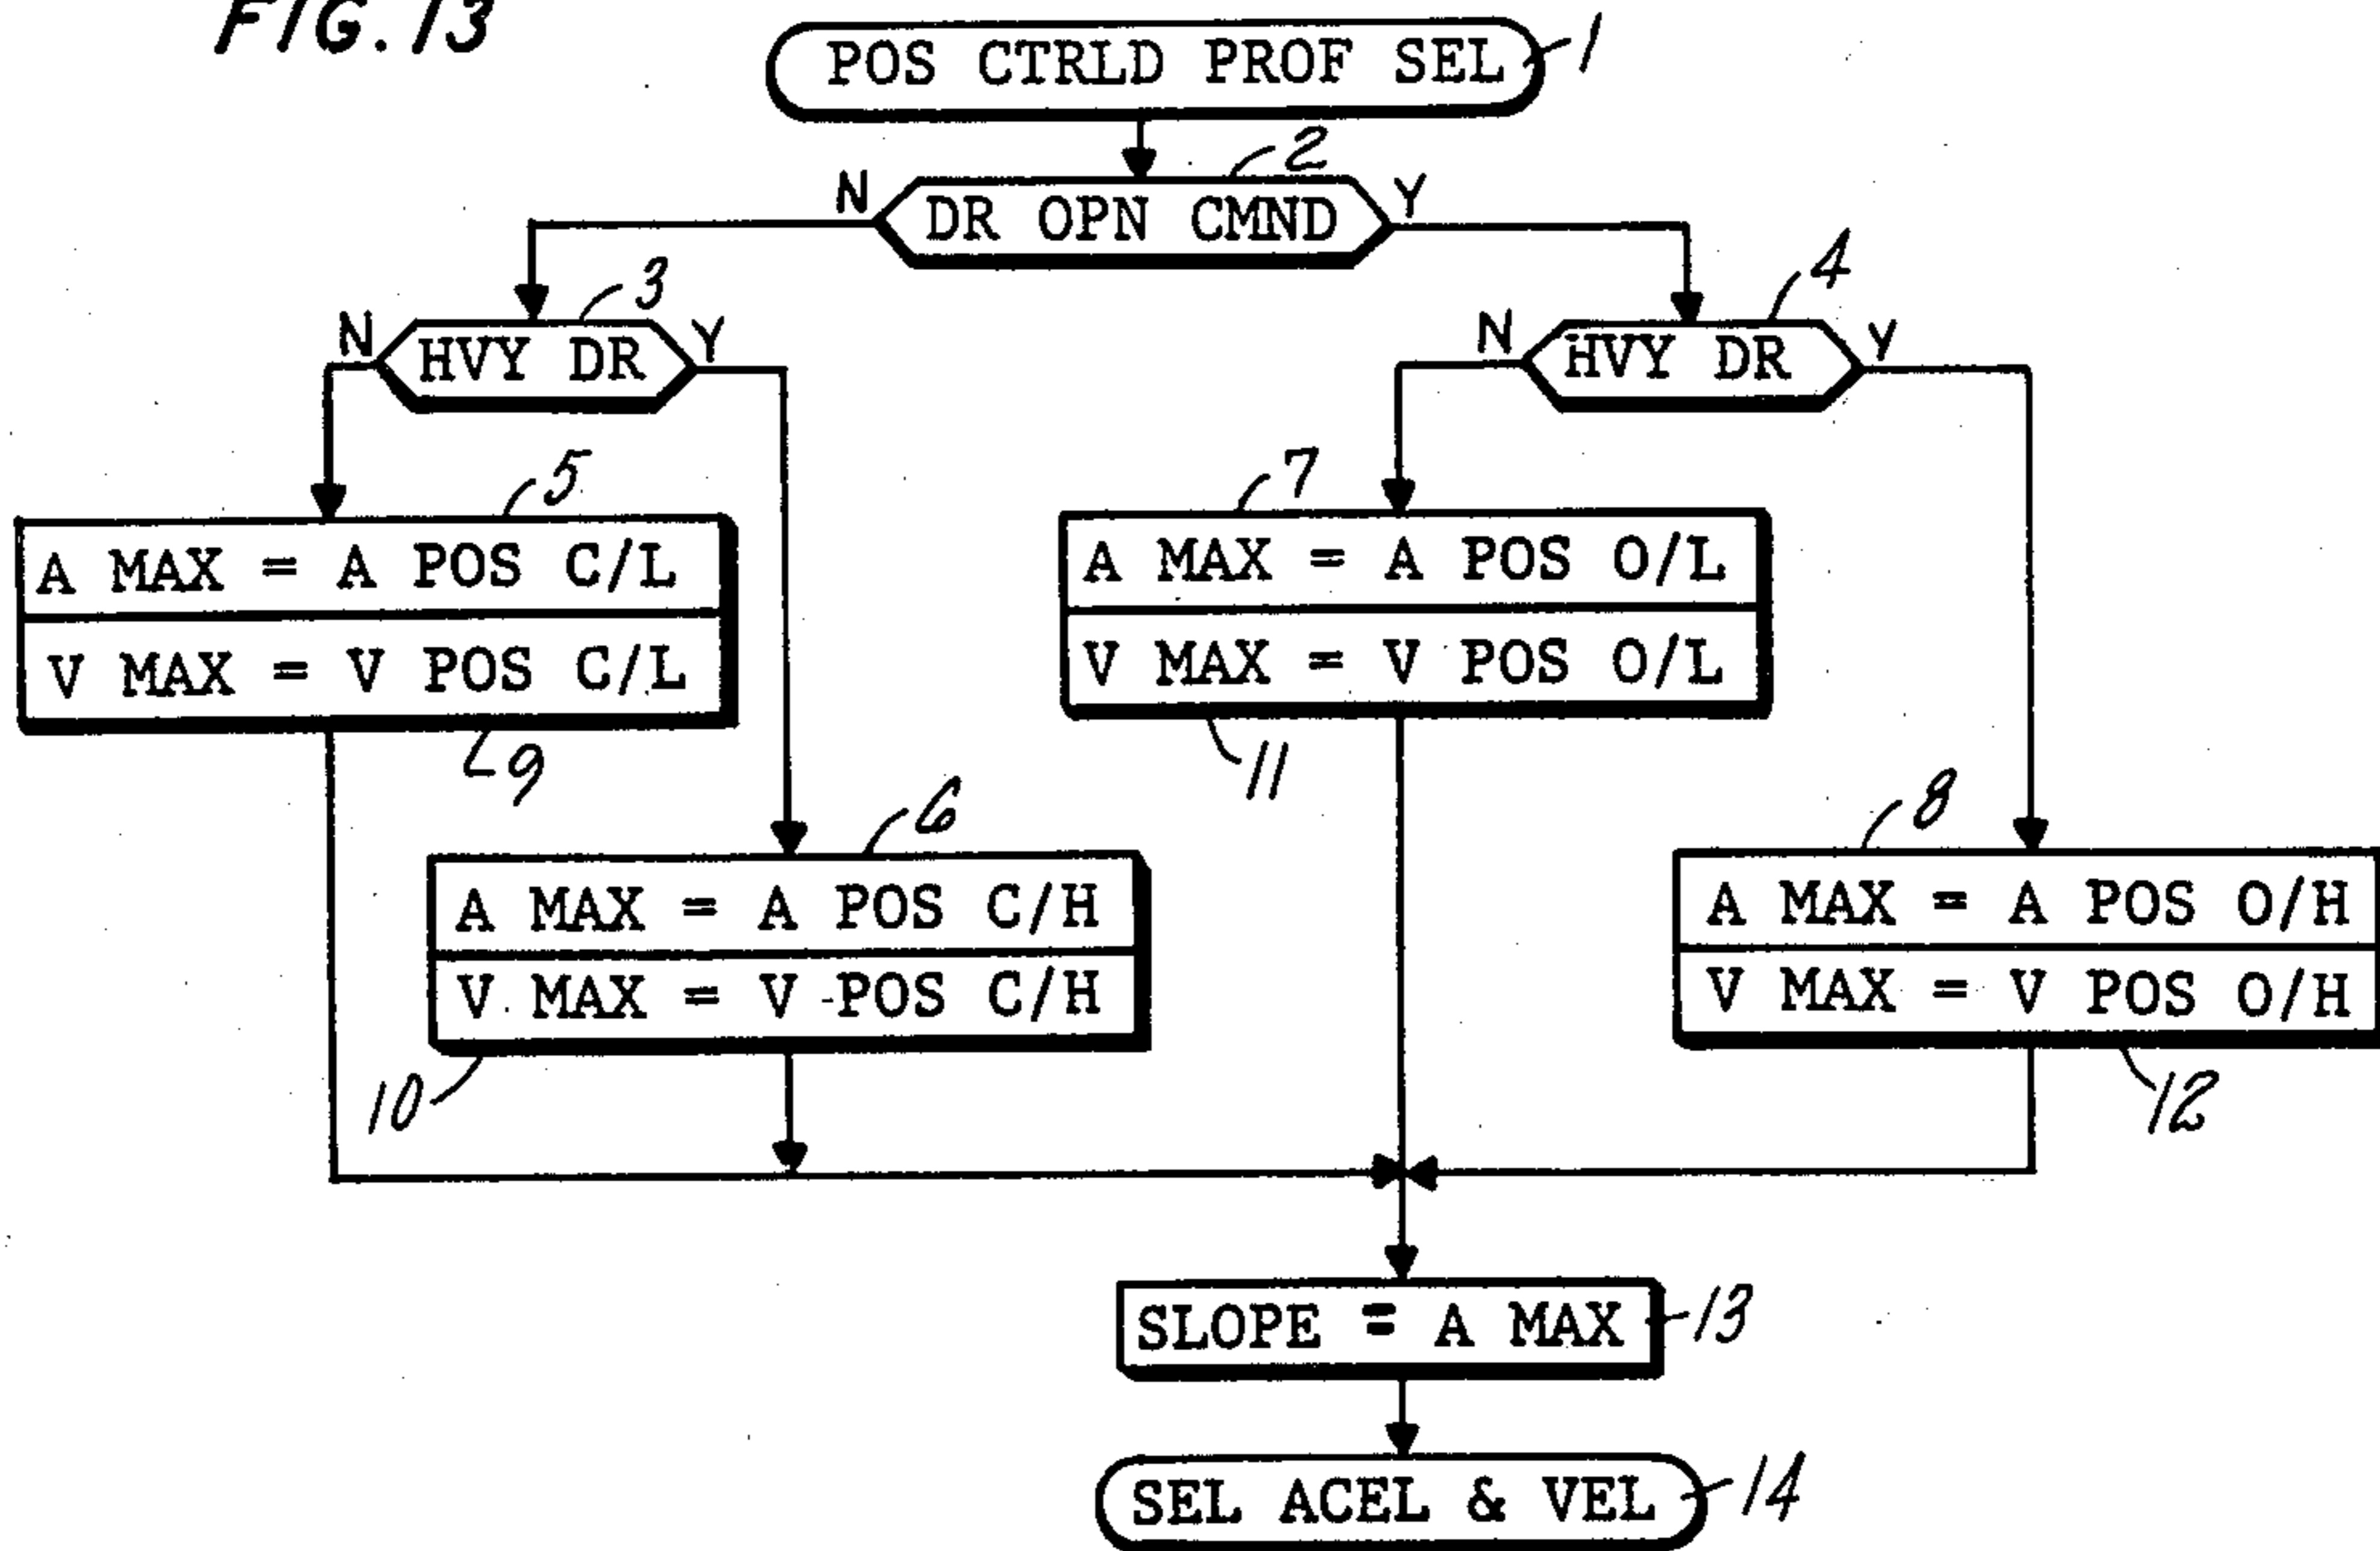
FIG. 13

POS CTRLD PROF SEL 1

2
N DR OPN CMND Y

3
N HVY DR Y

4
N HVY DR Y

5
A MAX = A POS C/L
V MAX = V POS C/L
9

7
A MAX = A POS O/L
V MAX = V POS O/L
11

6
A MAX = A POS C/H
V MAX = V POS C/H
10

8
A MAX = A POS O/H
V MAX = V POS O/H
12

SLOPE = A MAX 13

SEL ACEL & VEL 14